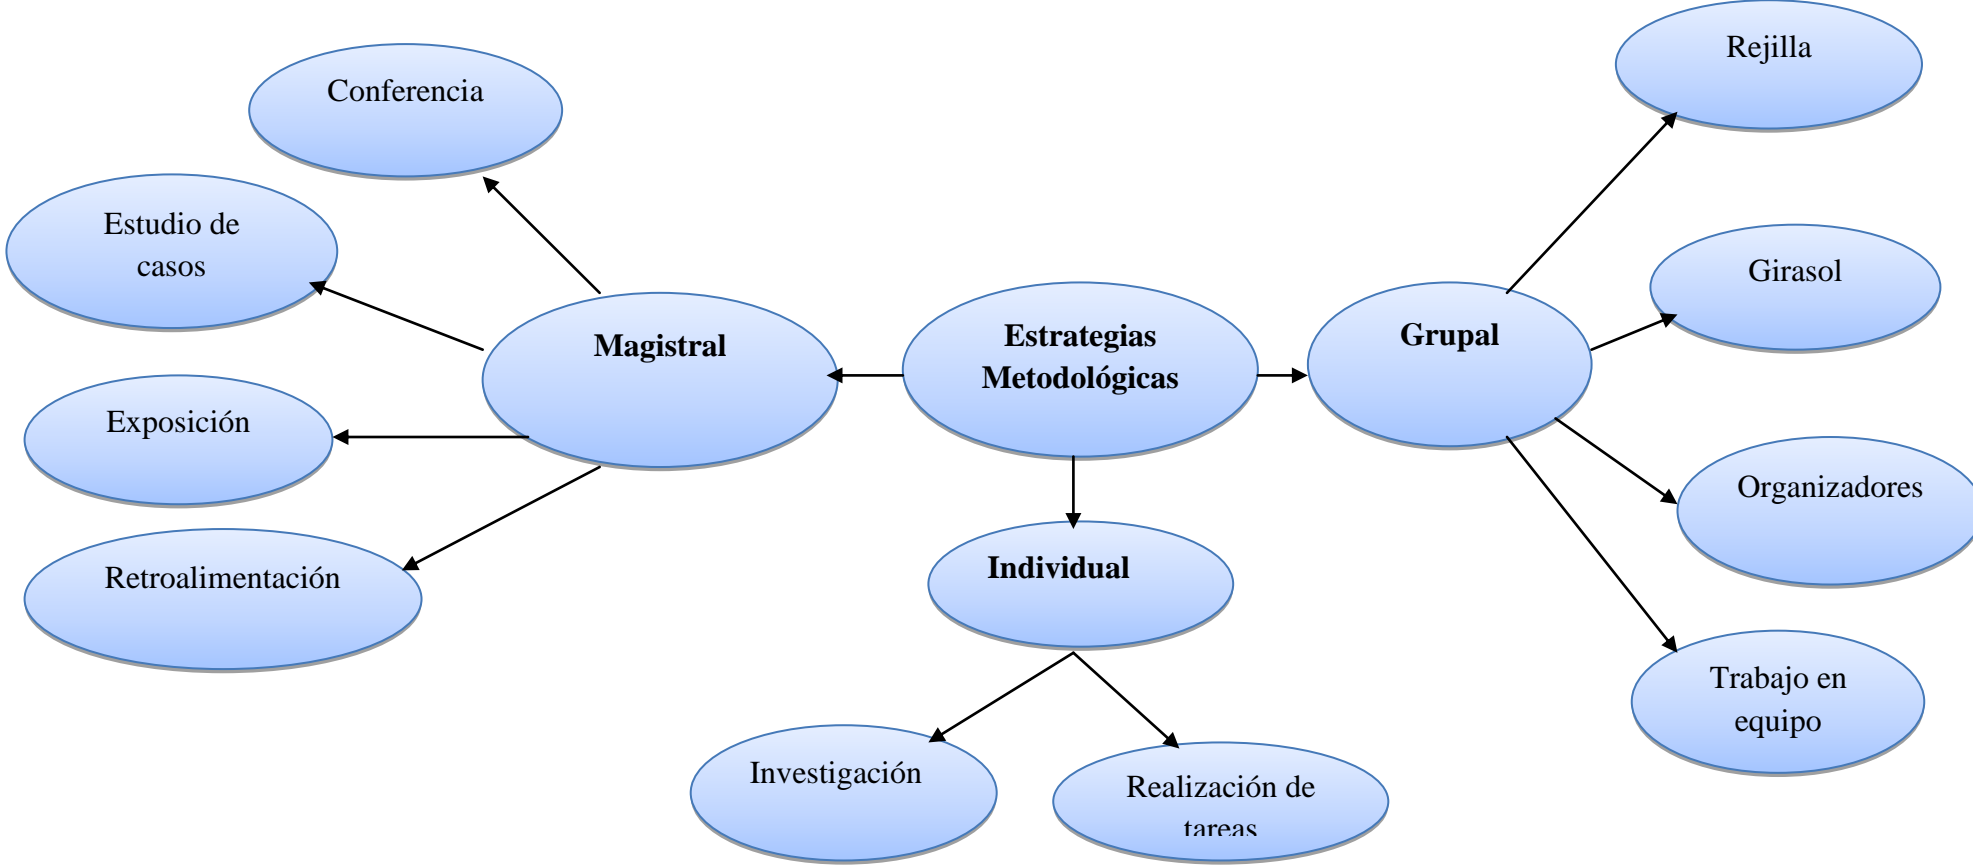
Estrategias Metodológicas

Magistral

Conferencia

Estudio de casos

Exposición

Retroalimentación

Grupal

Rejilla

Girasol

Organizadores

Trabajo en equipo

Individual

Investigación

Realización de tareas